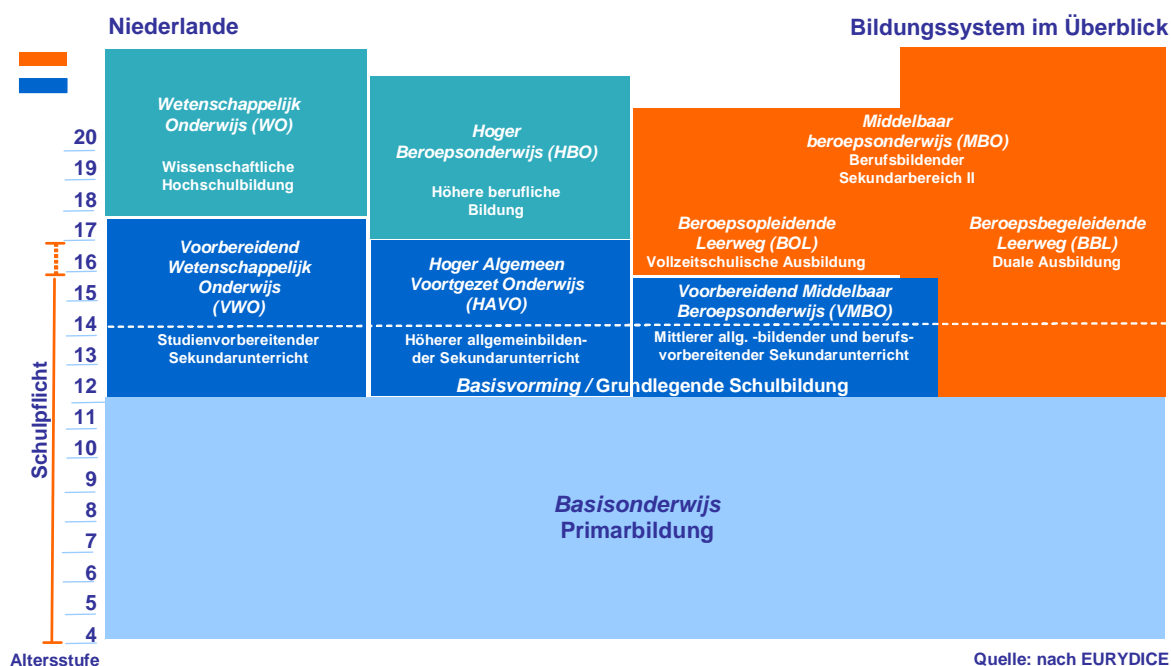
Niederlande

Bildungssystem im Überblick

20
19
18
17
16
15
14
13
12
11
10
9
8
7
6
5
4

Schulpflicht

Altersstufe

Wetenschappelijk Onderwijs (WO)

Wissenschaftliche Hochschulbildung

Hoger Beroepsonderwijs (HBO)

Höhere berufliche Bildung

Middelbaar beroepsonderwijs (MBO)
Berufsbildender Sekundarbereich II

Beroepsopleidende Leerweg (BOL)
Vollzeitschulische Ausbildung

Beroepsbegeleidende Leerweg (BBL)
Duale Ausbildung

Voorbereidend Wetenschappelijk Onderwijs (VWO)

Studienvorbereitender Sekundarunterricht

Hoger Algemeen Voortgezet Onderwijs (HAVO)

Höherer allgemeinbildender Sekundarunterricht

Voorbereidend Middelbaar Beroepsonderwijs (VMBO)

Mittlerer allg. -bildender und berufsvorbereitender Sekundarunterricht

Basisvorming / Grundlegende Schulbildung

Basisonderwijs
Primarbildung

Quelle: nach EURYDICE